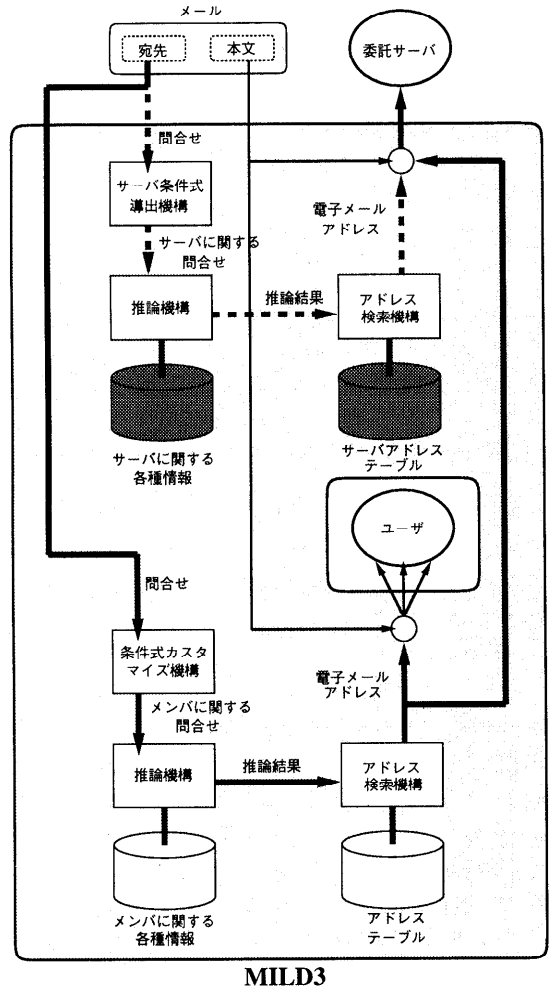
メール

宛先

本文

委託サーバ

問合せ

サーバ条件式導出機構

電子メールアドレス

サーバに関する問合せ

推論機構

推論結果

アドレス検索機構

サーバに関する各種情報

サーバアドレステーブル

ユーザ

問合せ

条件式カスタマイズ機構

電子メールアドレス

メンバに関する問合せ

推論機構

推論結果

アドレス検索機構

メンバに関する各種情報

アドレステーブル

MILD3